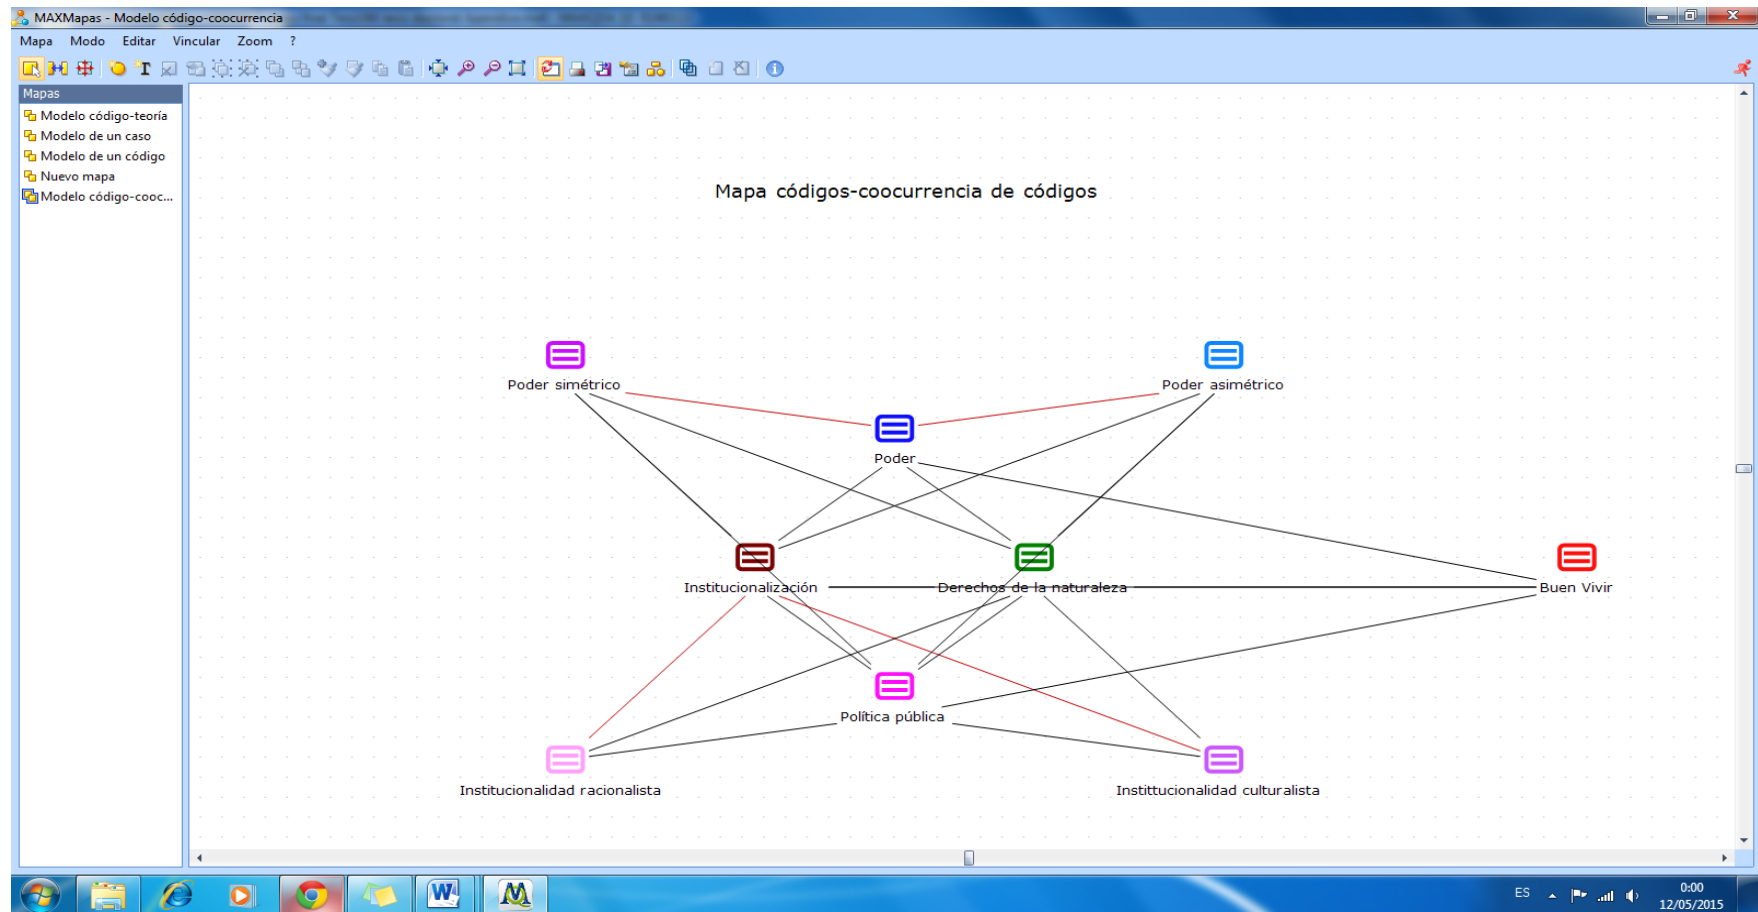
MAXMapas - Modelo código-coocurrencia

Mapa Modo Editar Vincular Zoom ?

Mapas
Modelo código-teoría
Modelo de un caso
Modelo de un código
Nuevo mapa
Modelo código-cooc...

Mapa códigos-coocurrencia de códigos

Poder simétrico

Poder asimétrico

Poder

Institucionalización

Derechos de la naturaleza

Buen Vivir

Política pública

Institucionalidad racionalista

Instittucionalidad culturalista

ES

0:00
12/05/2015